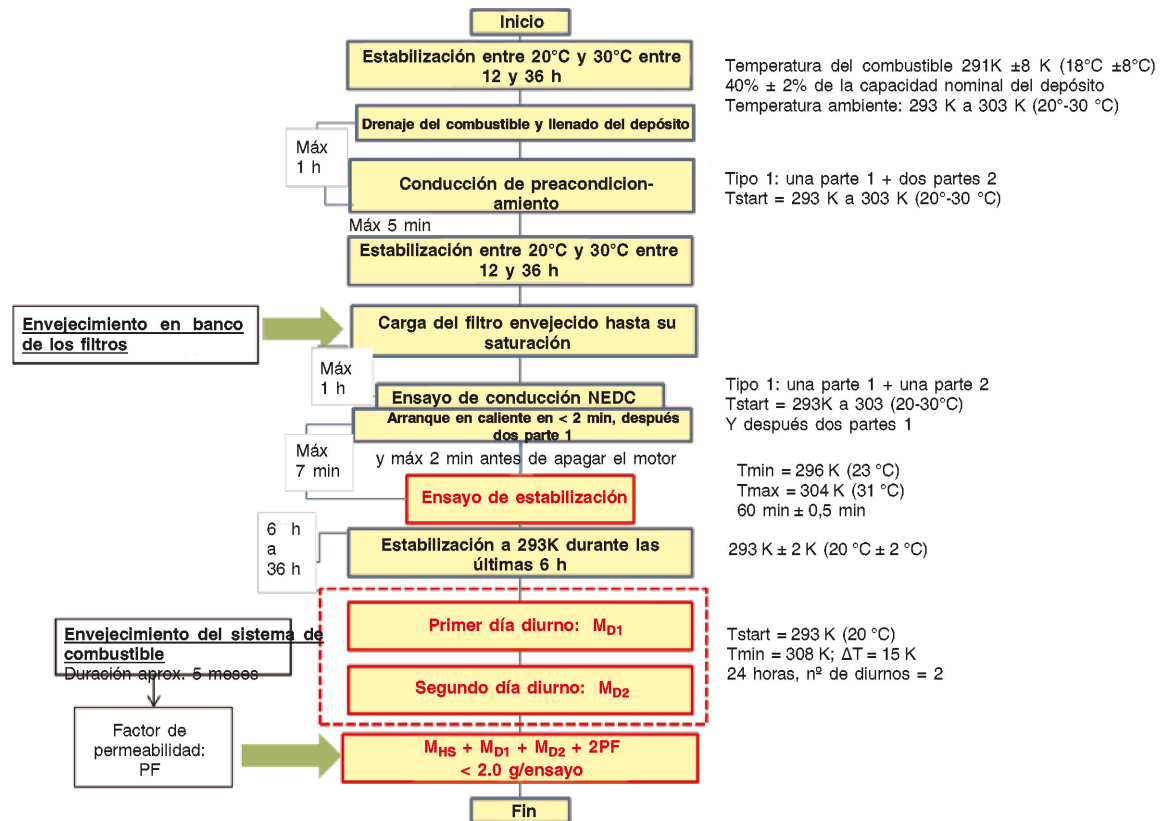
Inicio

Estabilización entre 20°C y 30°C entre 12 y 36 h

Temperatura del combustible 291K ±8 K (18°C ±8°C)
40% ± 2% de la capacidad nominal del depósito
Temperatura ambiente: 293 K a 303 K (20°-30 °C)

Drenaje del combustible y llenado del depósito

Máx 1 h

Conducción de preacondicionamiento

Tipo 1: una parte 1 + dos partes 2
Tstart = 293 K a 303 K (20°-30 °C)

Máx 5 min

Estabilización entre 20°C y 30°C entre 12 y 36 h

Envejecimiento en banco de los filtros

Carga del filtro envejecido hasta su saturación

Máx 1 h

Ensayo de conducción NEDC

Tipo 1: una parte 1 + una parte 2
Tstart = 293K a 303 (20-30°C)
Y después dos partes 1

Arranque en caliente en < 2 min, después dos parte 1

Máx 7 min

y máx 2 min antes de apagar el motor

Tmin = 296 K (23 °C)
Tmax = 304 K (31 °C)
60 min ± 0,5 min

Ensayo de estabilización

6 h a 36 h

Estabilización a 293K durante las últimas 6 h

293 K ± 2 K (20 °C ± 2 °C)

Envejecimiento del sistema de combustible
Duración aprox. 5 meses

Primer día diurno: $M_{D1}$

Segundo día diurno: $M_{D2}$

Tstart = 293 K (20 °C)
Tmin = 308 K; ΔT = 15 K
24 horas, nº de diurnos = 2

Factor de permeabilidad: PF

$M_{HS} + M_{D1} + M_{D2} + 2PF$ < 2.0 g/ensayo

Fin